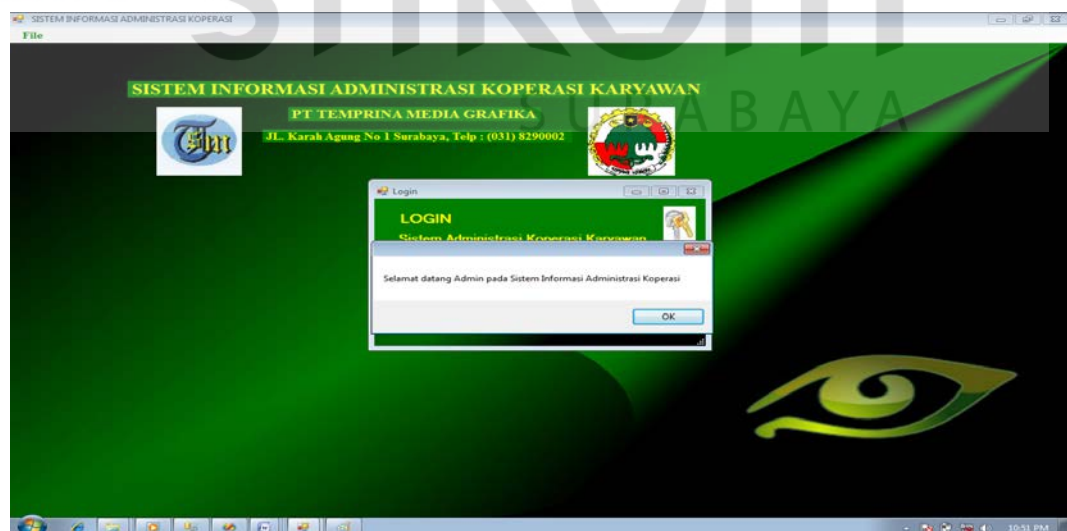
SISTEM INFORMASI ADMINISTRASI KOPERASI

File

SISTEM INFORMASI ADMINISTRASI KOPERASI KARYAWAN

PT TEMPRINA MEDIA GRAFIKA

JL. Karah Agung No 1 Surabaya, Telp : (031) 8290002

SURABAYA

Login

LOGIN

Sistem Administrasi Koperasi Karyawan

Selamat datang Admin pada Sistem Informasi Administrasi Koperasi

OK

10:51 PM